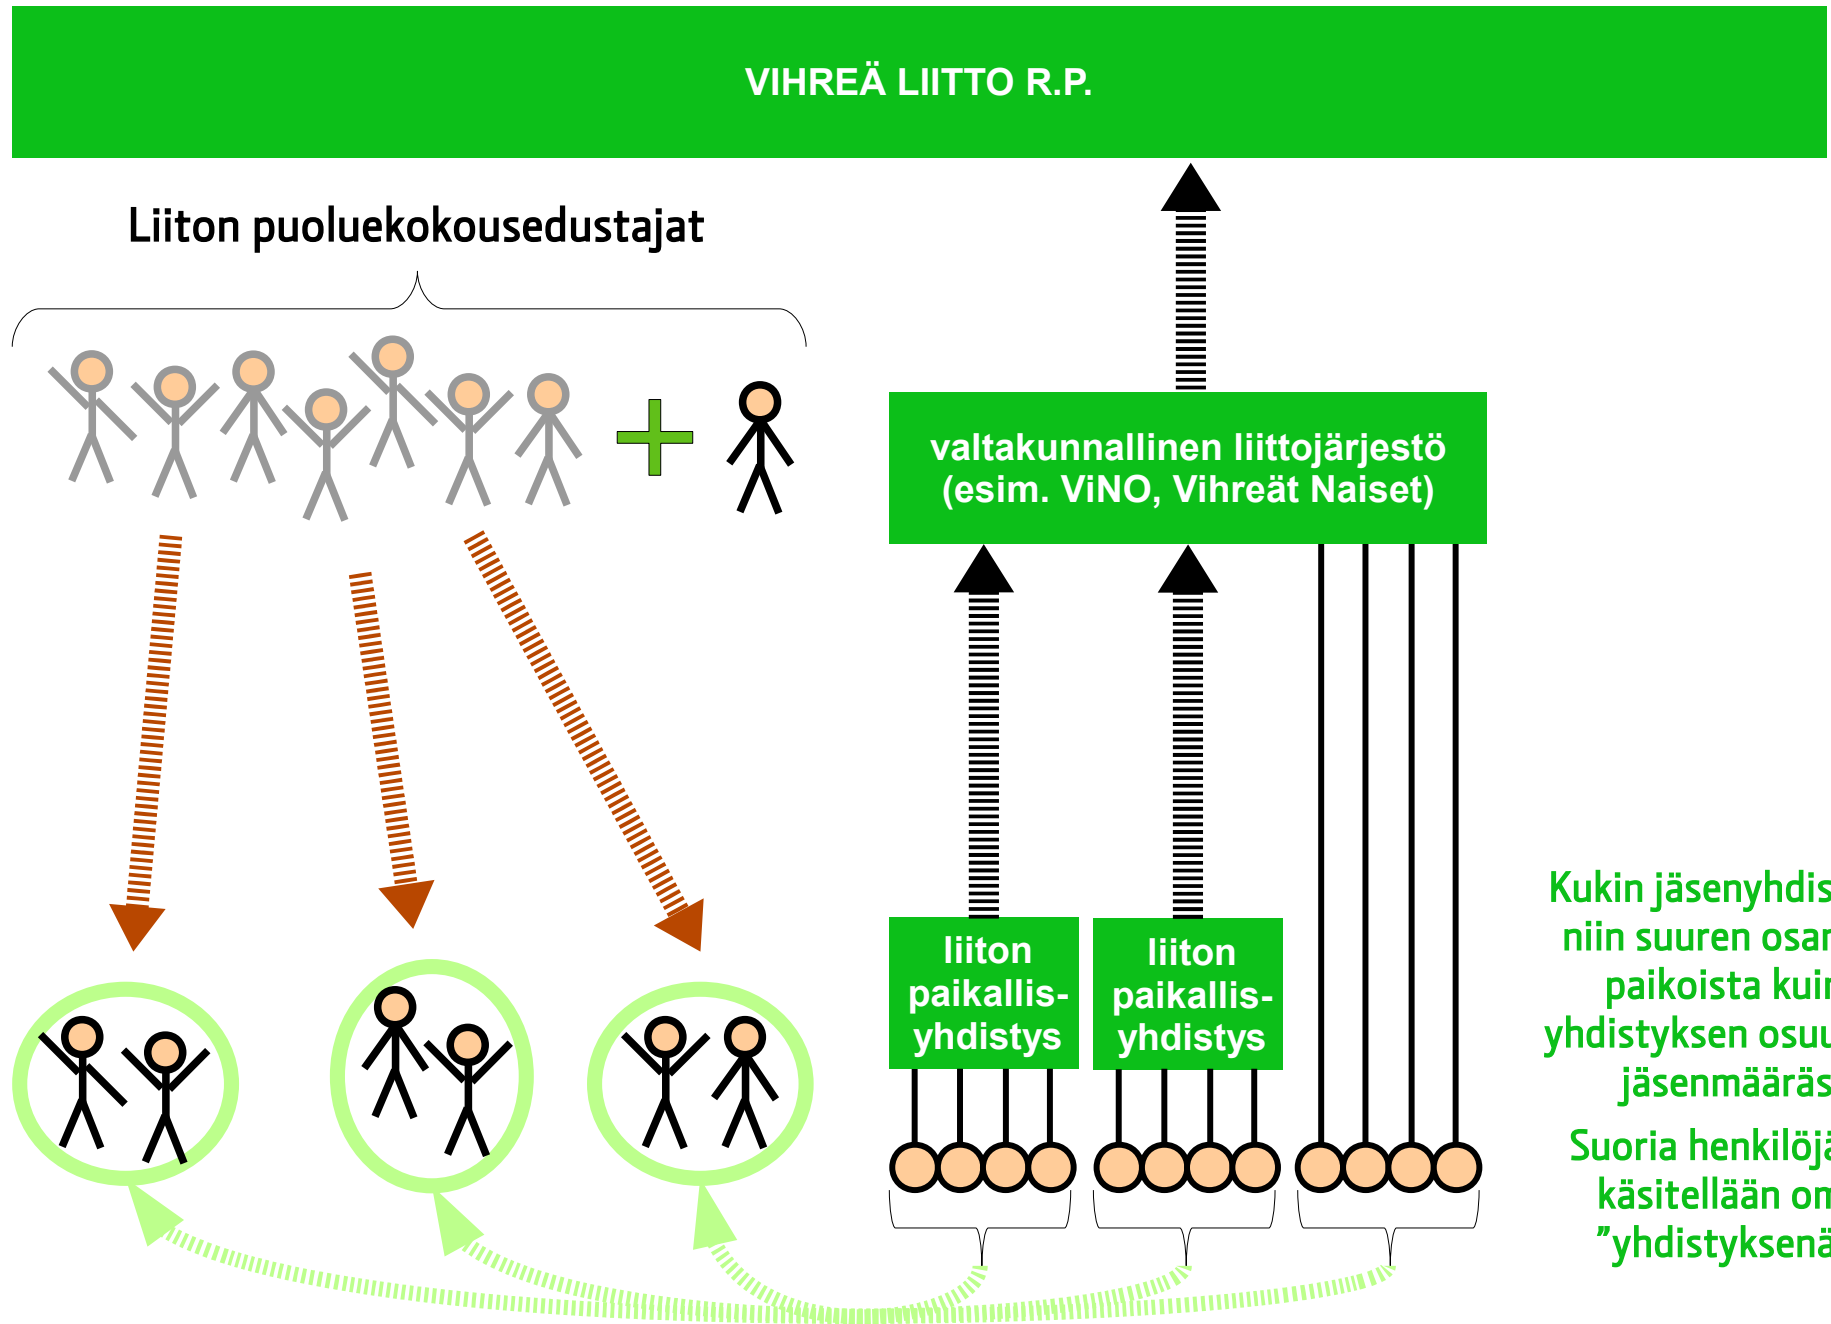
VIHREÄ LIITTO R.P.

Liiton puoluekokousedustajat

valtakunnallinen liittojärjestö (esim. ViNO, Vihreät Naiset)

liiton paikallisyhdistys

liiton paikallisyhdistys

Kukin jäsenyhdis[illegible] niin suuren osan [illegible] paikoista kuin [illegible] yhdistyksen osuu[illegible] jäsenmääräs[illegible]

Suoria henkilöjä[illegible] käsitellään om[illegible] ”yhdistyksenä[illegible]